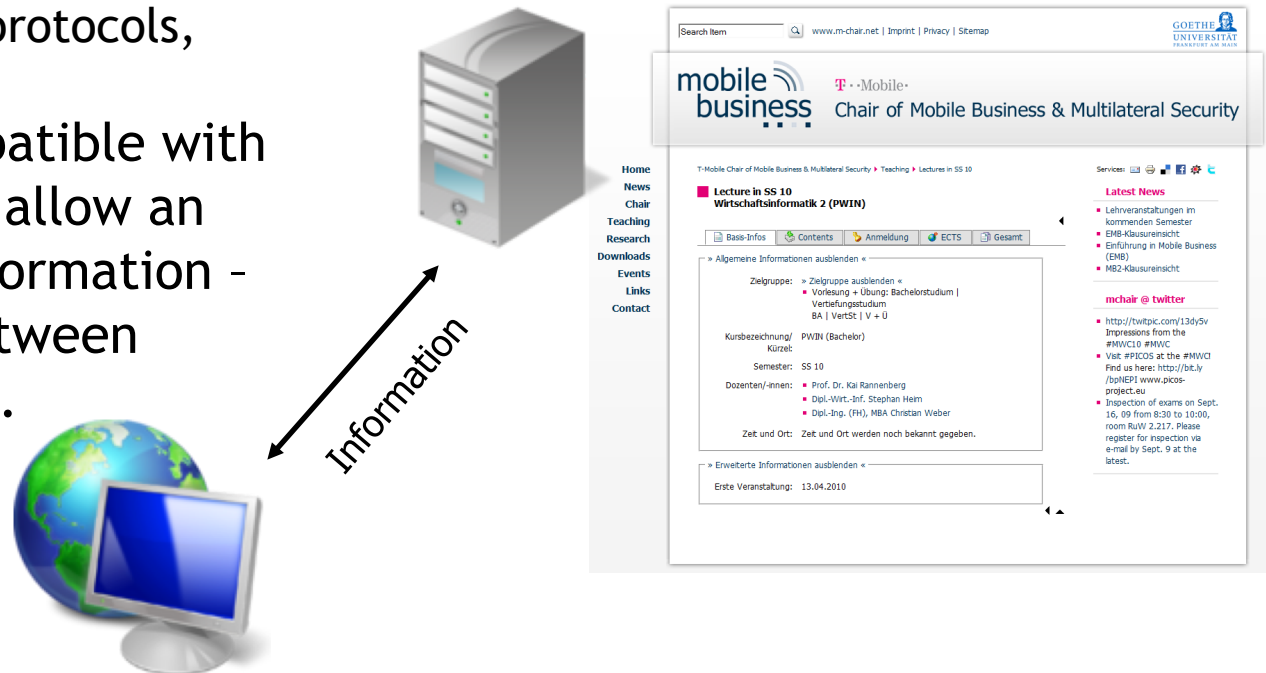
protocols,

patible with
allow an
ormation –
tween

.

Information

Search Item www.m-chair.net | Imprint | Privacy | Sitemap

GOETHE UNIVERSITÄT FRANKFURT AM MAIN

mobile business

T · ·Mobile·

Chair of Mobile Business & Multilateral Security

Home
News
Chair
Teaching
Research
Downloads
Events
Links
Contact

T-Mobile Chair of Mobile Business & Multilateral Security ▸ Teaching ▸ Lectures in SS 10

Lecture in SS 10
Wirtschaftsinformatik 2 (PWIN)

Basis-Infos | Contents | Anmeldung | ECTS | Gesamt

» Allgemeine Informationen ausblenden «

Zielgruppe: » Zielgruppe ausblenden «
- Vorlesung + Übung: Bachelorstudium | Vertiefungsstudium
BA | VertSt | V + Ü

Kursbezeichnung/ Kürzel: PWIN (Bachelor)

Semester: SS 10

Dozenten/-innen:
- Prof. Dr. Kai Rannenberg
- Dipl.-Wirt.-Inf. Stephan Heim
- Dipl.-Ing. (FH), MBA Christian Weber

Zeit und Ort: Zeit und Ort werden noch bekannt gegeben.

» Erweiterte Informationen ausblenden «

Erste Veranstaltung: 13.04.2010

Services:

Latest News
- Lehrveranstaltungen im kommenden Semester
- EMB-Klausureinsicht
- Einführung in Mobile Business (EMB)
- MB2-Klausureinsicht

mchair @ twitter
- http://twitpic.com/13dy5v Impressions from the #MWC10 #MWC
- Visit #PICOS at the #MWC! Find us here: http://bit.ly /bpNEPl www.picos-project.eu
- Inspection of exams on Sept. 16, 09 from 8:30 to 10:00, room RuW 2.217. Please register for inspection via e-mail by Sept. 9 at the latest.